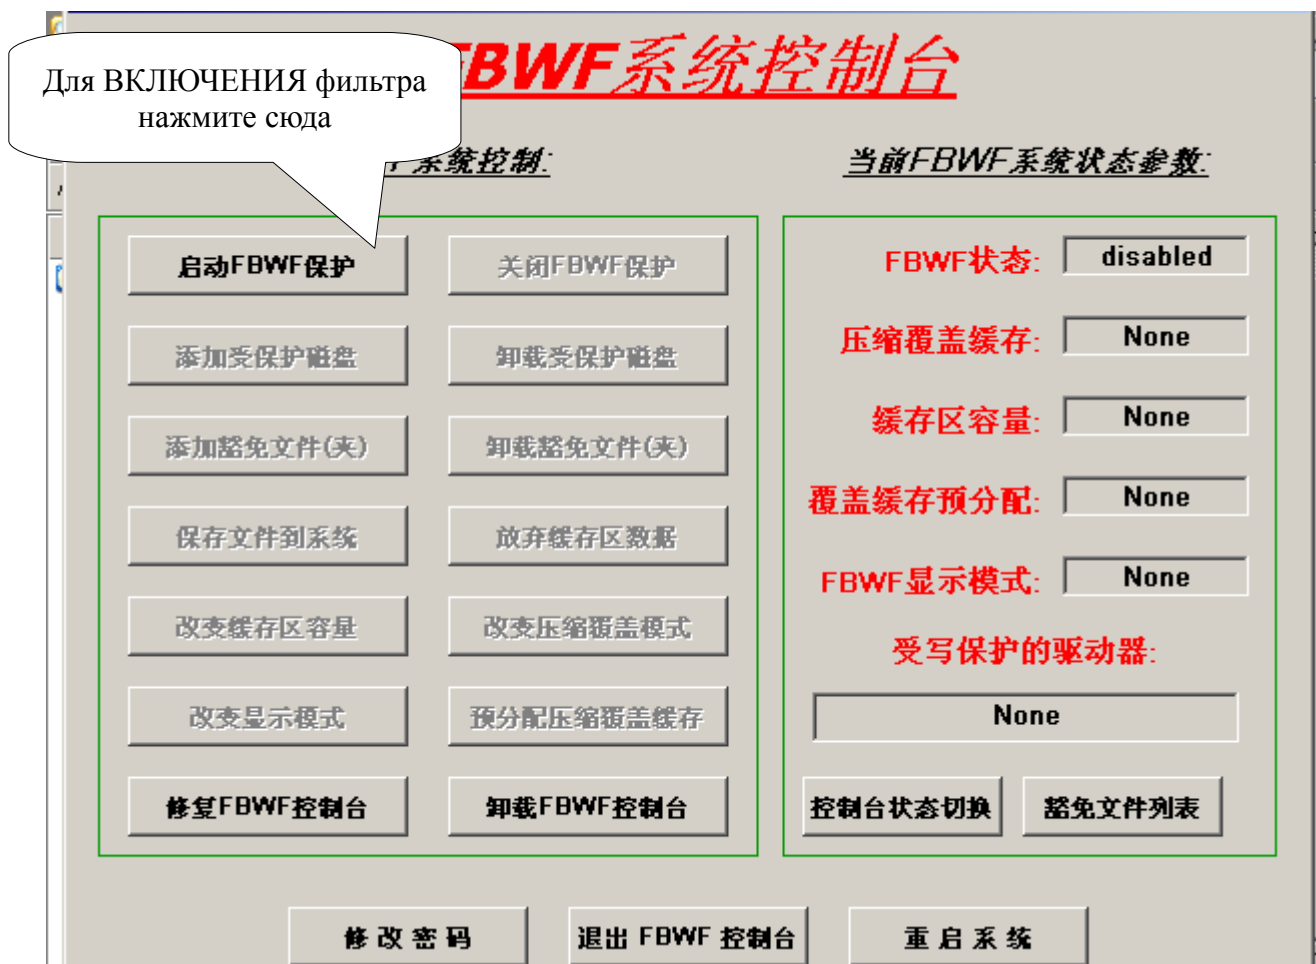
Для ВКЛЮЧЕНИЯ фильтра нажмите сюда

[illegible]BWF系统控制台

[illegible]系统控制:

当前FBWF系统状态参数:

启动FBWF保护
关闭FBWF保护
添加受保护磁盘
卸载受保护磁盘
添加豁免文件(夹)
卸载豁免文件(夹)
保存文件到系统
放弃缓存区数据
改变缓存区容量
改变压缩覆盖模式
改变显示模式
预分配压缩覆盖缓存
修复FBWF控制台
卸载FBWF控制台

FBWF状态: disabled
压缩覆盖缓存: None
缓存区容量: None
覆盖缓存预分配: None
FBWF显示模式: None
受写保护的驱动器:
None

控制台状态切换
豁免文件列表

修改密码
退出 FBWF 控制台
重启系统